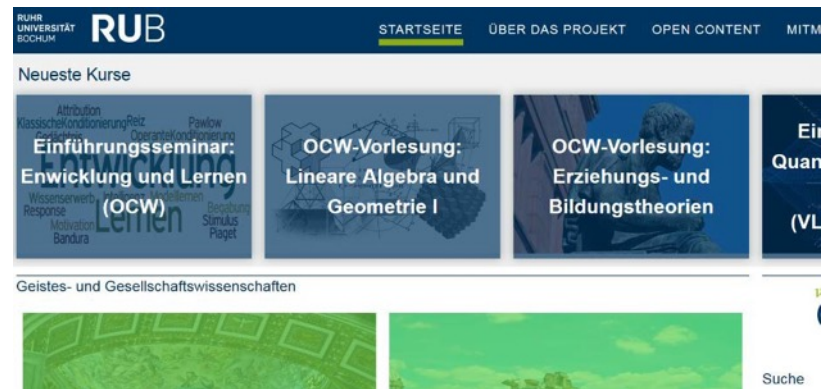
RUHR UNIVERSITÄT BOCHUM RUB

STARTSEITE ÜBER DAS PROJEKT OPEN CONTENT MITM

Neueste Kurse

Attribution Klassische Konditionierung Reiz Pawlow Gedächtnis Operante Konditionierung Entwicklung Wissenserwerb Intelligenz Modellernen Response Begabung Motivation Stimulus Bandura Piaget Lernen

Einführungsseminar: Enwicklung und Lernen (OCW)

OCW-Vorlesung: Lineare Algebra und Geometrie I

OCW-Vorlesung: Erziehungs- und Bildungstheorien

Ei Quan (VL

Geistes- und Gesellschaftswissenschaften

Suche